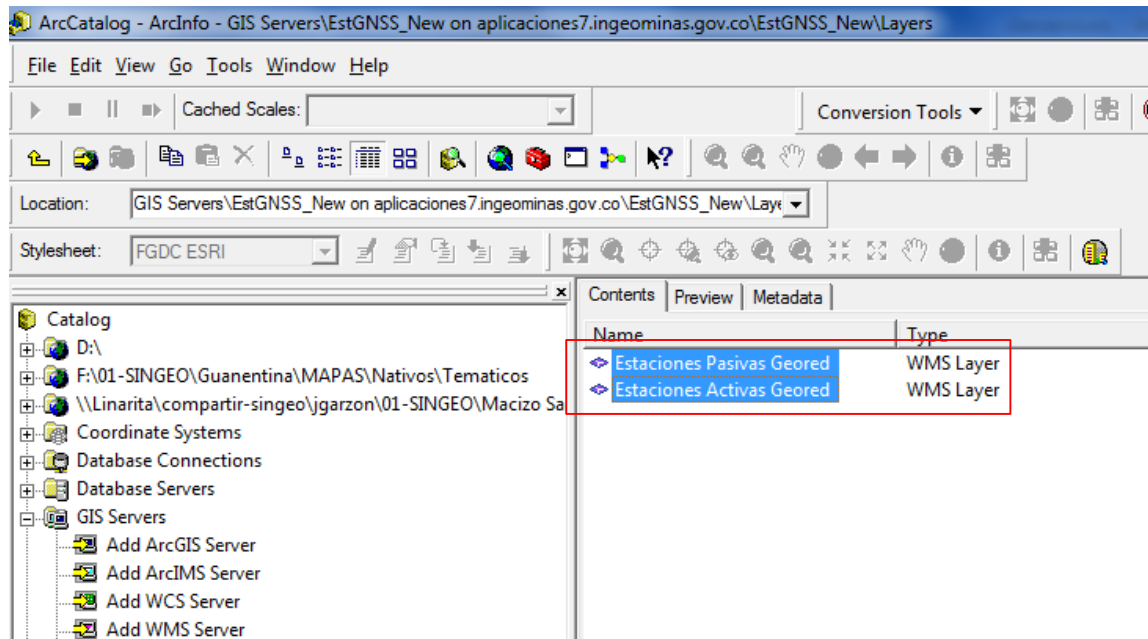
ArcCatalog - ArcInfo - GIS Servers\EstGNSS_New on aplicaciones7.ingeominas.gov.co\EstGNSS_New\Layers

File Edit View Go Tools Window Help

Cached Scales:

Conversion Tools

Location: GIS Servers\EstGNSS_New on aplicaciones7.ingeominas.gov.co\EstGNSS_New\Laye

Stylesheet: FGDC ESRI

Catalog
D:\
F:\01-SINGEO\Guanentina\MAPAS\Nativos\Tematicos
\\Linarita\compartir-singeo\jgarzon\01-SINGEO\Macizo Sa
Coordinate Systems
Database Connections
Database Servers
GIS Servers
Add ArcGIS Server
Add ArcIMS Server
Add WCS Server
Add WMS Server

Contents | Preview | Metadata

| Name | Type |
|---|---|
| Estaciones Pasivas Geored | WMS Layer |
| Estaciones Activas Geored | WMS Layer |